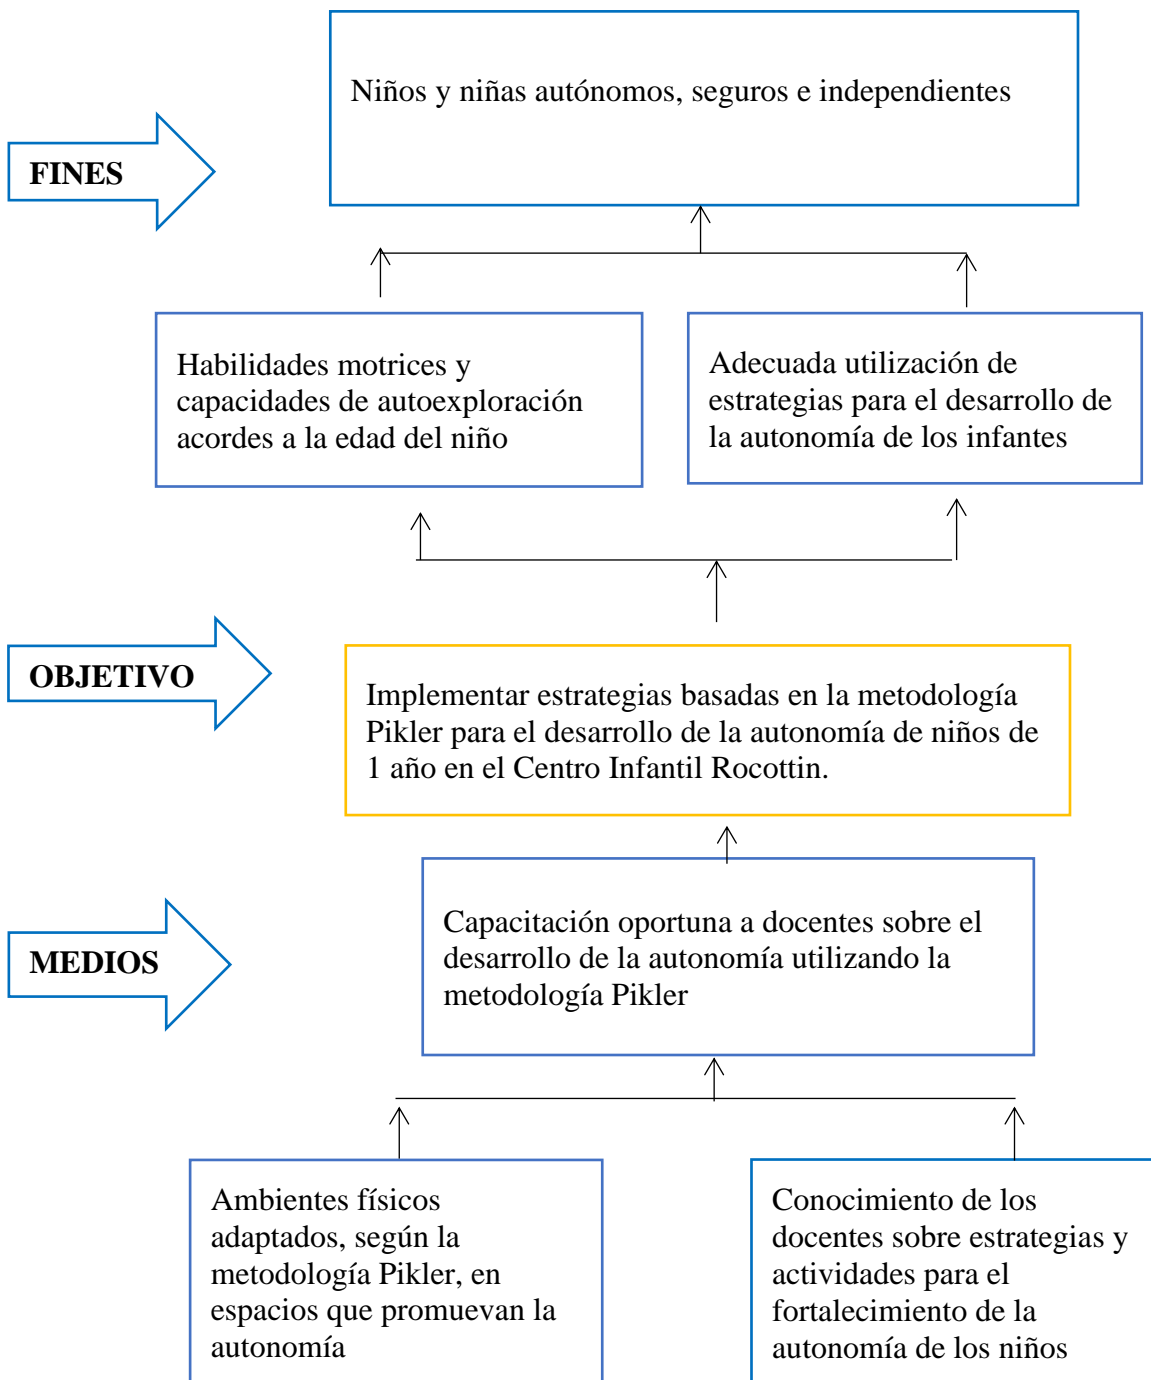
FINES

Niños y niñas autónomos, seguros e independientes

Habilidades motrices y capacidades de autoexploración acordes a la edad del niño

Adecuada utilización de estrategias para el desarrollo de la autonomía de los infantes

OBJETIVO

Implementar estrategias basadas en la metodología Pikler para el desarrollo de la autonomía de niños de 1 año en el Centro Infantil Rocottin.

MEDIOS

Capacitación oportuna a docentes sobre el desarrollo de la autonomía utilizando la metodología Pikler

Ambientes físicos adaptados, según la metodología Pikler, en espacios que promuevan la autonomía

Conocimiento de los docentes sobre estrategias y actividades para el fortalecimiento de la autonomía de los niños